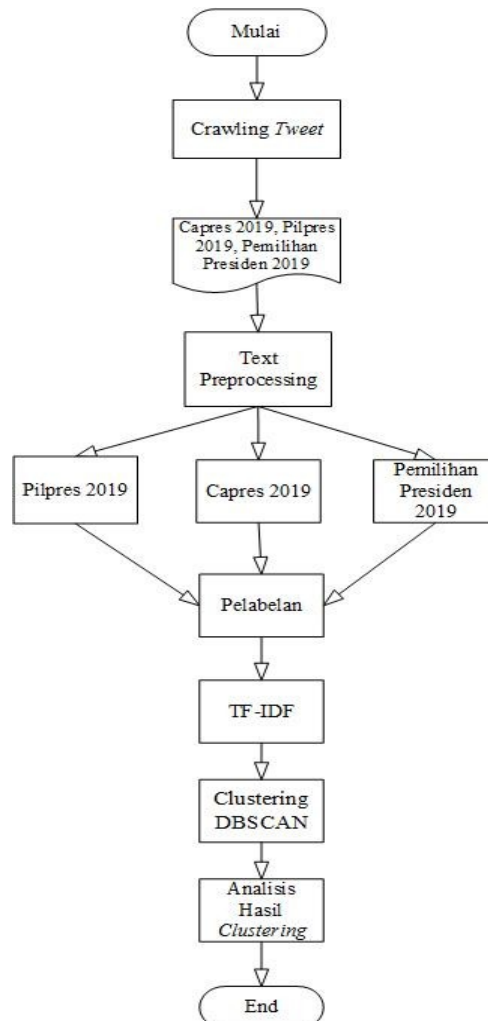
Mulai

Crawling *Tweet*

Capres 2019, Pilpres 2019, Pemilihan Presiden 2019

Text Preprocessing

Pilpres 2019

Capres 2019

Pemilihan Presiden 2019

Pelabelan

TF-IDF

Clustering DBSCAN

Analisis Hasil *Clustering*

End